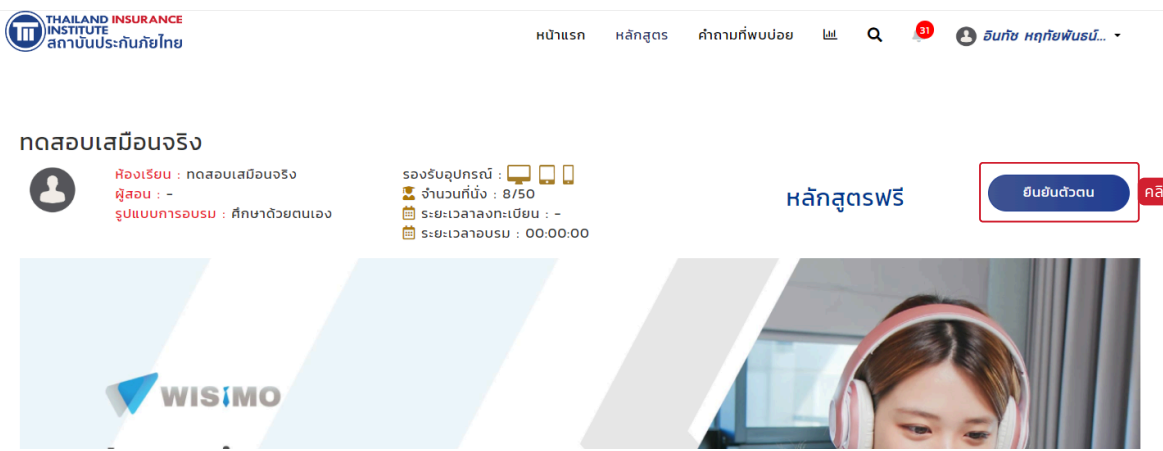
THAILAND INSURANCE INSTITUTE
สถาบันประกันภัยไทย

หน้าแรก หลักสูตร คำถามที่พบบ่อย 31 อินทัช หฤทัยพันธน์...

ทดสอบเสมือนจริง

ห้องเรียน : ทดสอบเสมือนจริง
ผู้สอน : -
รูปแบบการอบรม : ศึกษาด้วยตนเอง

รองรับอุปกรณ์ :
จำนวนที่นั่ง : 8/50
ระยะเวลาลงทะเบียน : -
ระยะเวลาอบรม : 00:00:00

หลักสูตรฟรี

ยืนยันตัวตน

คลิ

WISMO